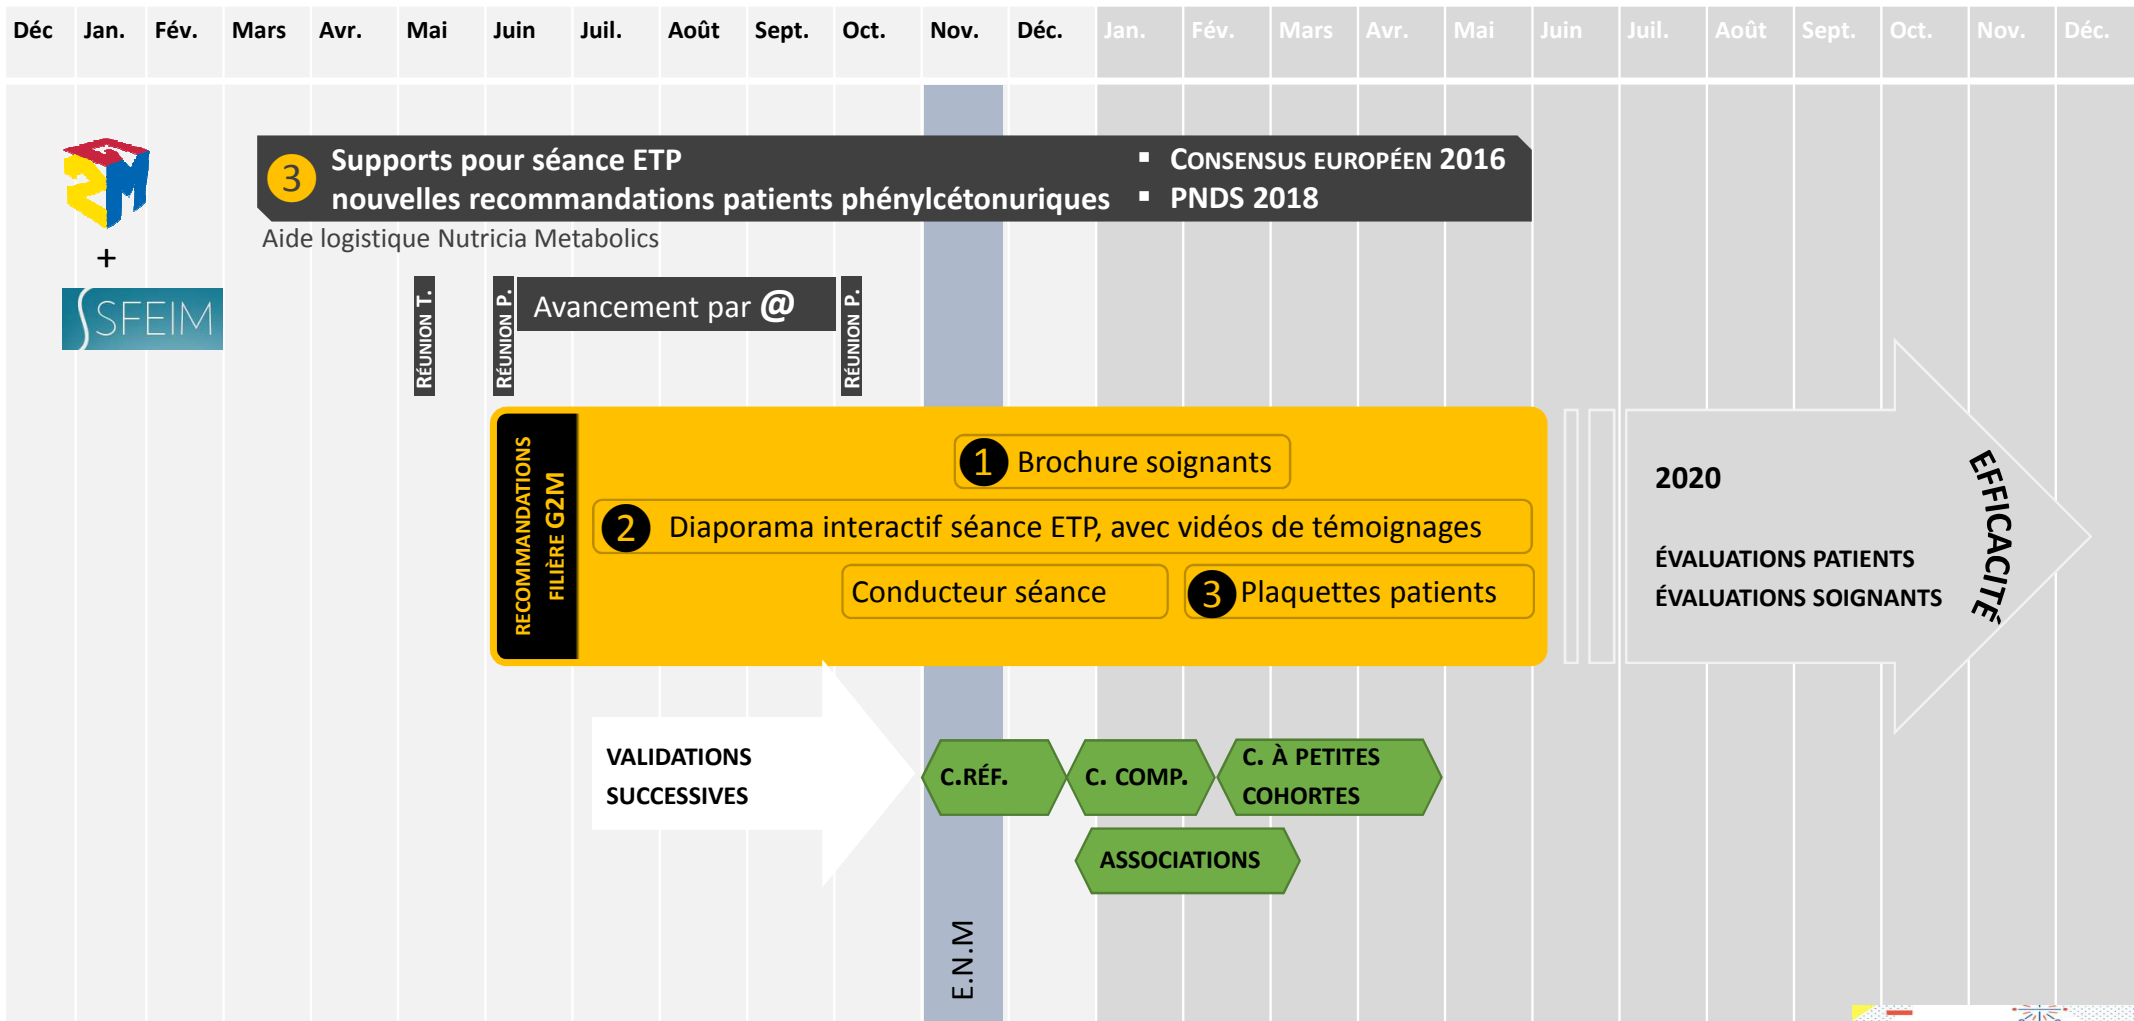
| Déc | Jan. | Fév. | Mars | Avr. | Mai | Juin | Juil. | Août | Sept. | Oct. | Nov. | Déc. | Jan. | Fév. | Mars | Avr. | Mai | Juin | Juil. | Août | Sept. | Oct. | Nov. | Déc. |
|---|---|---|---|---|---|---|---|---|---|---|---|---|---|---|---|---|---|---|---|---|---|---|---|---|

G2M
+
SFEIM

3 Supports pour séance ETP
nouvelles recommandations patients phénylcétonuriques

▪ CONSENSUS EUROPÉEN 2016
▪ PNDS 2018

Aide logistique Nutricia Metabolics

RÉUNION T.
RÉUNION P.
Avancement par @
RÉUNION P.

RECOMMANDATIONS FILIÈRE G2M

1 Brochure soignants
2 Diaporama interactif séance ETP, avec vidéos de témoignages
Conducteur séance
3 Plaquettes patients

2020
ÉVALUATIONS PATIENTS
ÉVALUATIONS SOIGNANTS
EFFICACITÉ

VALIDATIONS SUCCESSIVES

C.RÉF.
C. COMP.
C. À PETITES COHORTES
ASSOCIATIONS

E.N.M